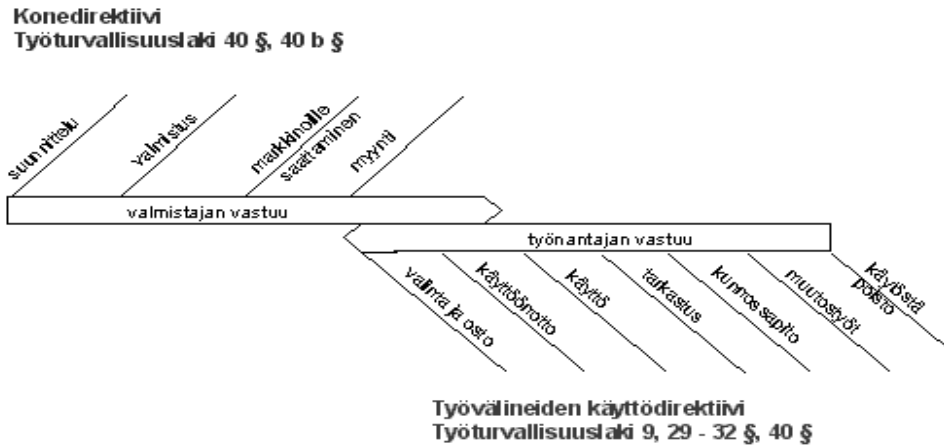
Konedirektiivi
Työturvallisuuslaki 40 §, 40 b §

suunnittelu

valmistus

markkinoille saattaminen

myynti

valmistajan vastuu

työnantajan vastuu

valinta ja osto

käyttöönotto

käyttö

tarkastus

kunnossapito

muutostyöt

käytöstä poisto

Työvälineiden käyttödirektiivi
Työturvallisuuslaki 9, 29 - 32 §, 40 §